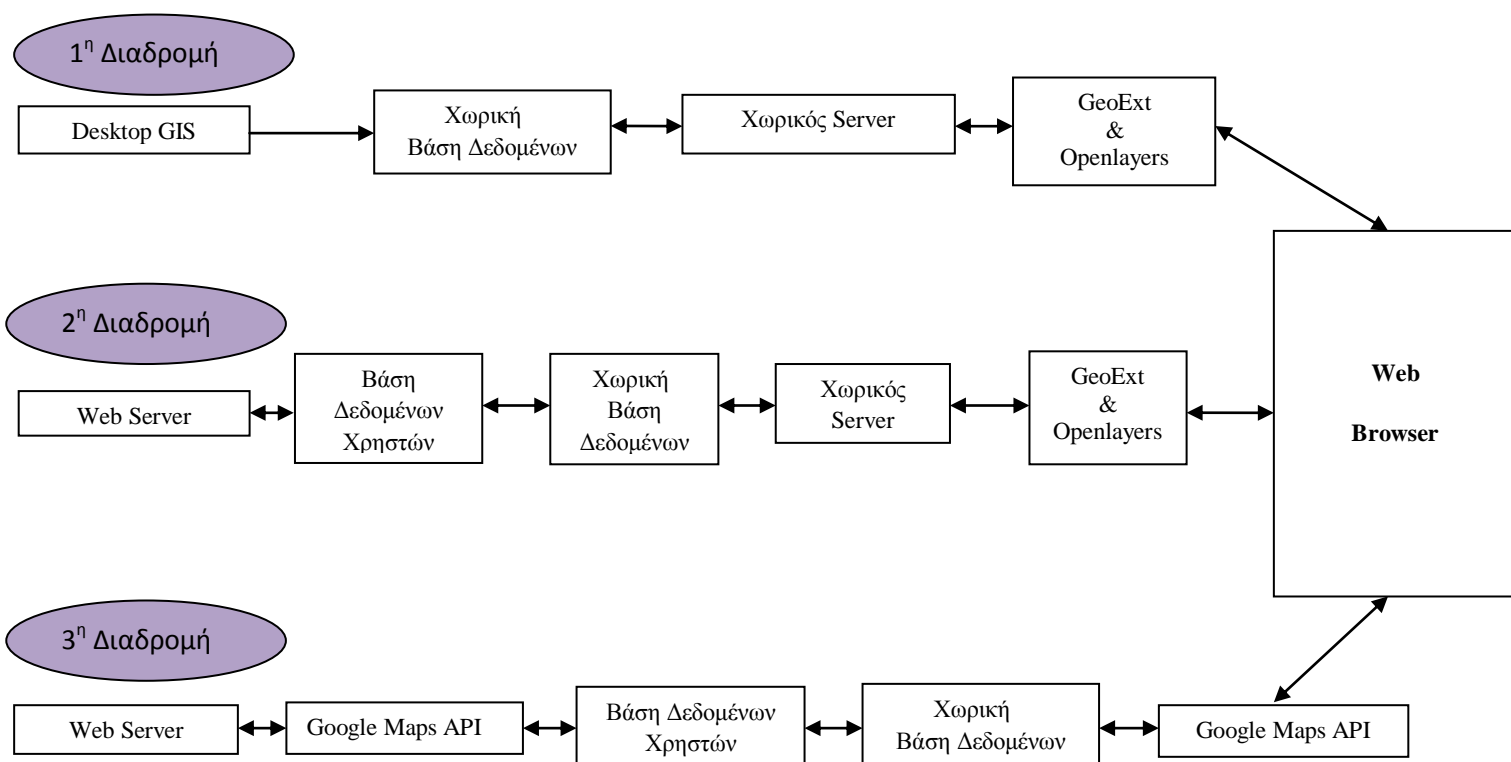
$1^η$ Διαδρομή

Desktop GIS

Χωρική Βάση Δεδομένων

Χωρικός Server

GeoExt & Openlayers

Web Browser

$2^η$ Διαδρομή

Web Server

Βάση Δεδομένων Χρηστών

Χωρική Βάση Δεδομένων

Χωρικός Server

GeoExt & Openlayers

$3^η$ Διαδρομή

Web Server

Google Maps API

Βάση Δεδομένων Χρηστών

Χωρική Βάση Δεδομένων

Google Maps API